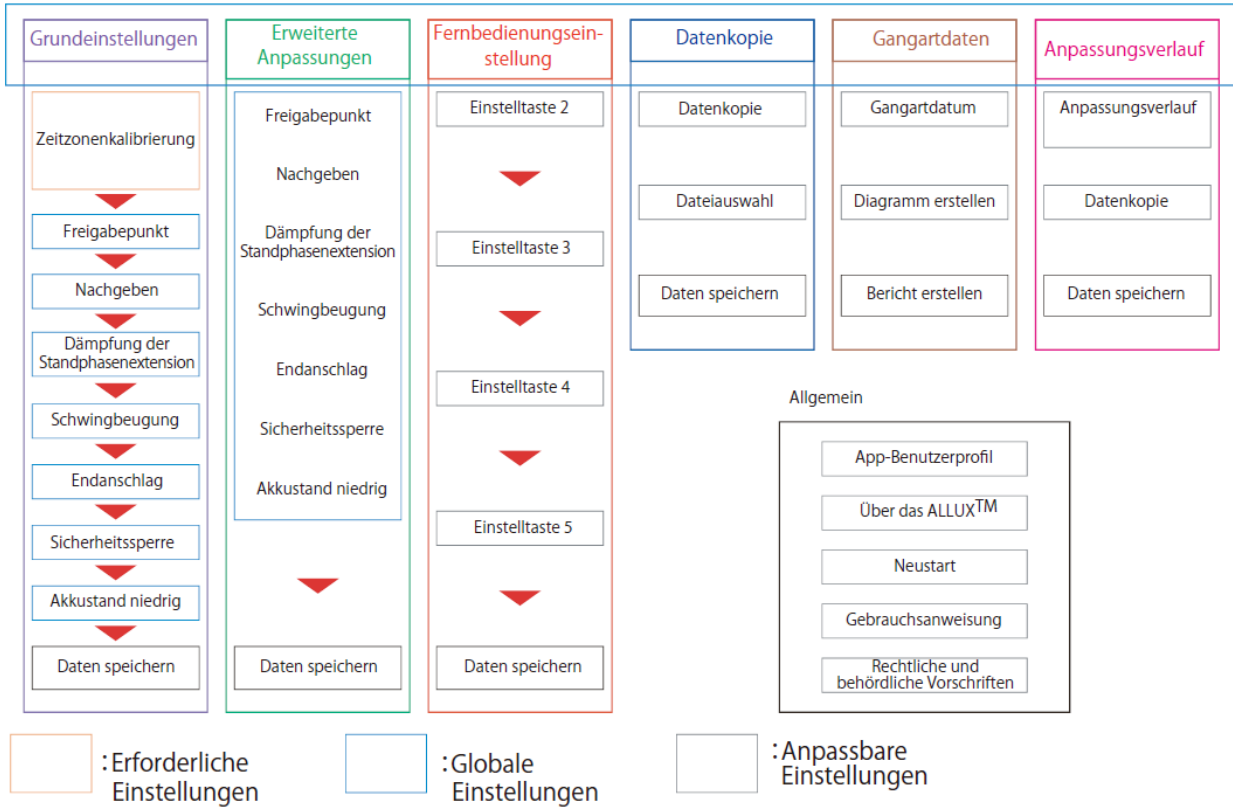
Grundeinstellungen

Zeitzonenkalibrierung

Freigabepunkt

Nachgeben

Dämpfung der Standphasenextension

Schwingbeugung

Endanschlag

Sicherheitssperre

Akkustand niedrig

Daten speichern

Erweiterte Anpassungen

Freigabepunkt

Nachgeben

Dämpfung der Standphasenextension

Schwingbeugung

Endanschlag

Sicherheitssperre

Akkustand niedrig

Daten speichern

Fernbedienungseinstellung

Einstelltaste 2

Einstelltaste 3

Einstelltaste 4

Einstelltaste 5

Daten speichern

Datenkopie

Datenkopie

Dateiauswahl

Daten speichern

Gangartdaten

Gangartdatum

Diagramm erstellen

Bericht erstellen

Anpassungsverlauf

Anpassungsverlauf

Datenkopie

Daten speichern

Allgemein

App-Benutzerprofil

Über das ALLUX$^{TM}$

Neustart

Gebrauchsanweisung

Rechtliche und behördliche Vorschriften

: Erforderliche Einstellungen

: Globale Einstellungen

: Anpassbare Einstellungen